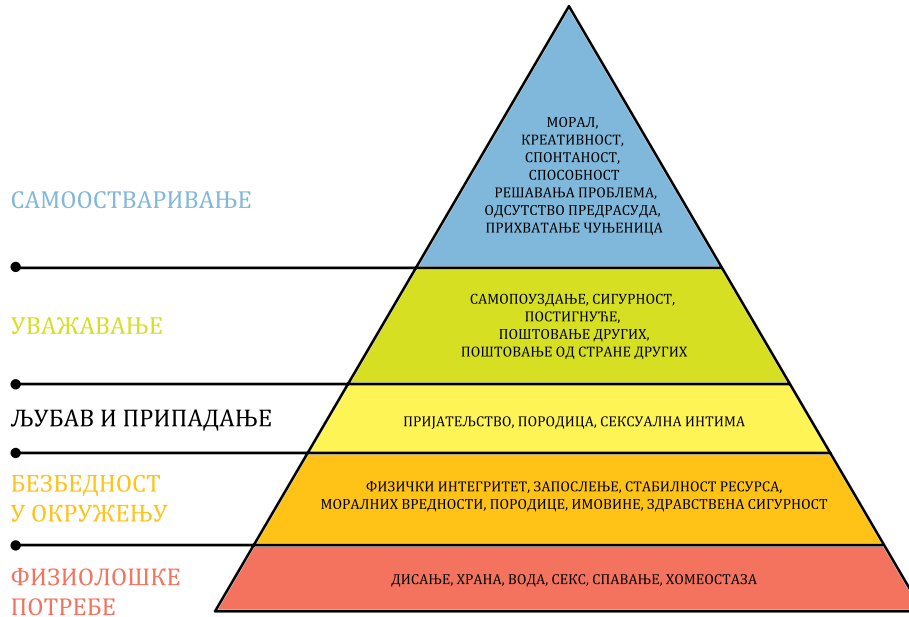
САМООСТВАРИВАЊЕ

МОРАЛ, КРЕАТИВНОСТ, СПОНТАНОСТ, СПОСОБНОСТ РЕШАВАЊА ПРОБЛЕМА, ОДСУТСТВО ПРЕДРАСУДА, ПРИХВАТАЊЕ ЧУЊЕНИЦА

УВАЖАВАЊЕ

САМОПОУЗДАЊЕ, СИГУРНОСТ, ПОСТИГНУЋЕ, ПОШТОВАЊЕ ДРУГИХ, ПОШТОВАЊЕ ОД СТРАНЕ ДРУГИХ

ЉУБАВ И ПРИПАДАЊЕ

ПРИЈАТЕЉСТВО, ПОРОДИЦА, СЕКСУАЛНА ИНТИМА

БЕЗБЕДНОСТ У ОКРУЖЕЊУ

ФИЗИЧКИ ИНТЕГРИТЕТ, ЗАПОСЛЕЊЕ, СТАБИЛНОСТ РЕСУРСА, МОРАЛНИХ ВРЕДНОСТИ, ПОРОДИЦЕ, ИМОВИНЕ, ЗДРАВСТВЕНА СИГУРНОСТ

ФИЗИОЛОШКЕ ПОТРЕБЕ

ДИСАЊЕ, ХРАНА, ВОДА, СЕКС, СПАВАЊЕ, ХОМЕОСТАЗА